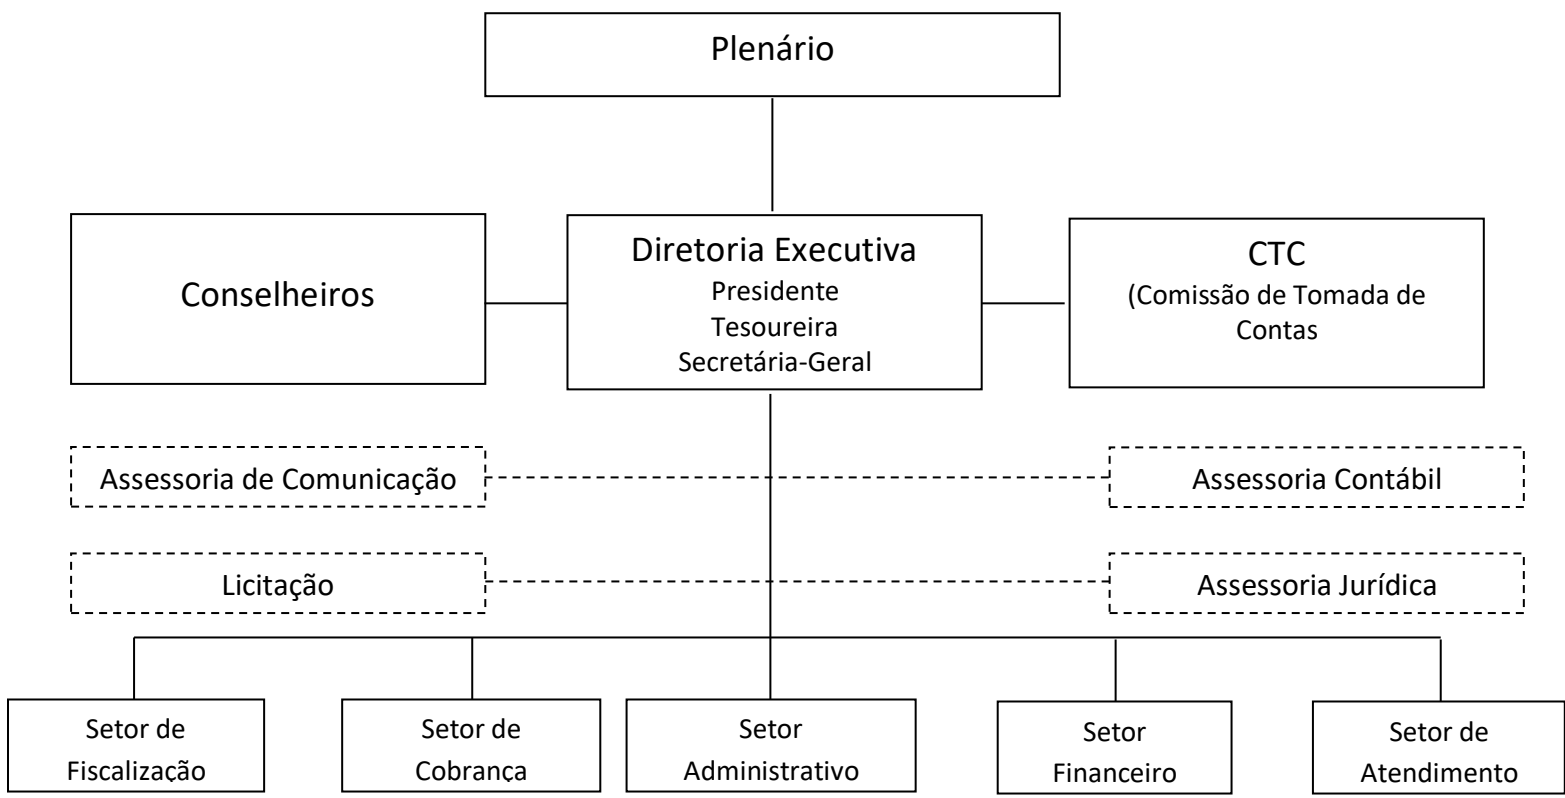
Plenário

Conselheiros

Diretoria Executiva
Presidente
Tesoureira
Secretária-Geral

CTC
(Comissão de Tomada de Contas

Assessoria de Comunicação

Assessoria Contábil

Licitação

Assessoria Jurídica

Setor de Fiscalização

Setor de Cobrança

Setor Administrativo

Setor Financeiro

Setor de Atendimento